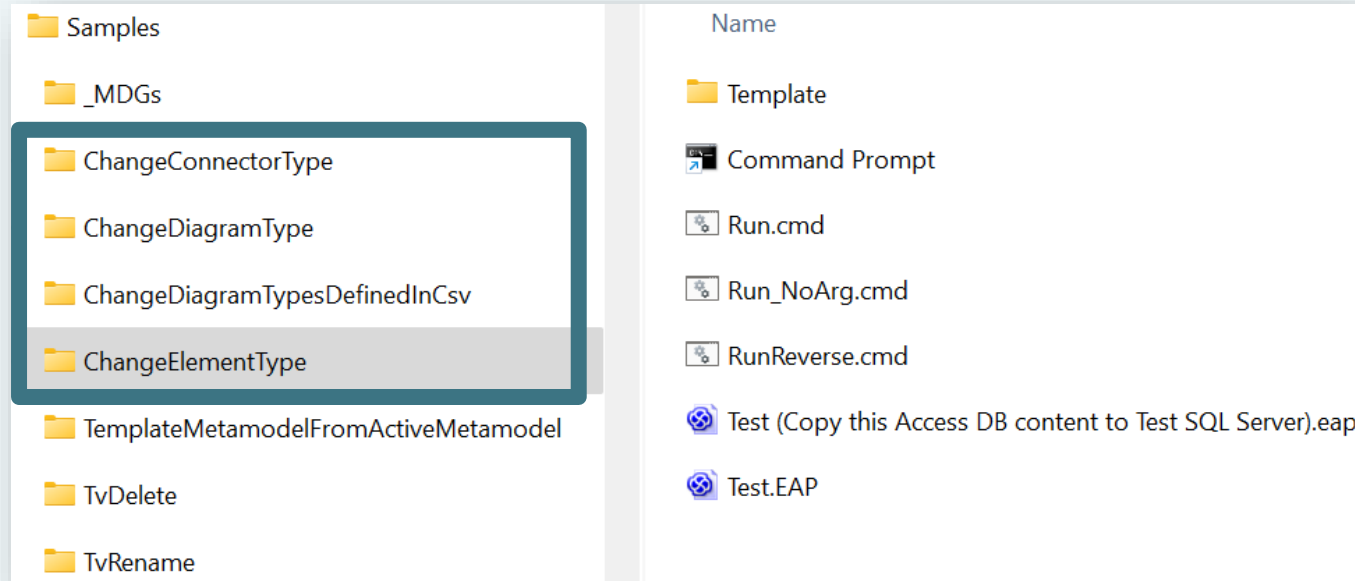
Samples

_MDGs

ChangeConnectorType

ChangeDiagramType

ChangeDiagramTypesDefinedInCsv

ChangeElementType

TemplateMetamodelFromActiveMetamodel

TvDelete

TvRename

Name

Template

Command Prompt

Run.cmd

Run_NoArg.cmd

RunReverse.cmd

Test (Copy this Access DB content to Test SQL Server).eap

Test.EAP